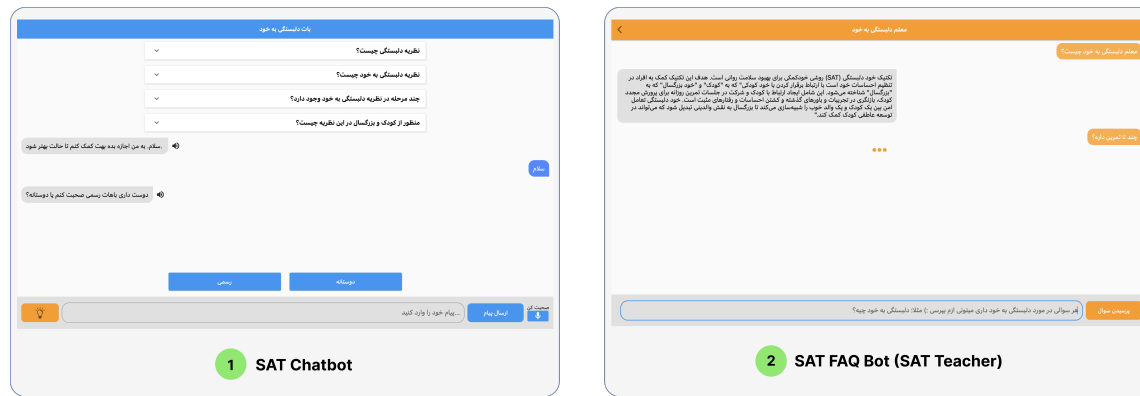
بات دلبستگی به خود

نظریه دلبستگی چیست؟

نظریه دلبستگی به خود چیست؟

چند مرحله در نظریه دلبستگی به خود وجود دارد؟

منظور از کودک و بزرگسال در این نظریه چیست؟

سلام، به من اجازه بده بهت کمک کنم تا حالت بهتر شود.

سلام

دوست داری باهات رسمی صحبت کنم یا دوستانه؟

رسمی

دوستانه

صحبت کن

ارسال پیام

...پیام خود را وارد کنید

1 SAT Chatbot

معلم دلبستگی به خود

معلم دلبستگی به خود چیست؟

تکنیک خود دلبستگی (SAT) روشی خودکمکی برای بهبود سلامت روانی است. هدف این تکنیک کمک به افراد در تنظیم احساسات خود است با ارتباط برقرار کردن با خود کودکی" که به "کودک" و "خود بزرگسال" که به "بزرگسال" شناخته می‌شود. این شامل ایجاد ارتباط با کودک و شرکت در جلسات تمرین روزانه برای پرورش مجدد کودک، بازنگری در تجربیات و باورهای گذشته و کشف احساسات و رفتارهای مثبت است. خود دلبستگی تعامل امن بین یک کودک و یک والد خوب را شبیه‌سازی می‌کند تا بزرگسال به نقش والدینی تبدیل شود که می‌تواند در توسعه عاطفی کودک کمک کند.

چند تا تمرین داره؟

پرسیدن سوال

هر سوالی در مورد دلبستگی به خود داری میتونی ازم بپرسی :) مثلا: دلبستگی به خود چیه؟

2 SAT FAQ Bot (SAT Teacher)